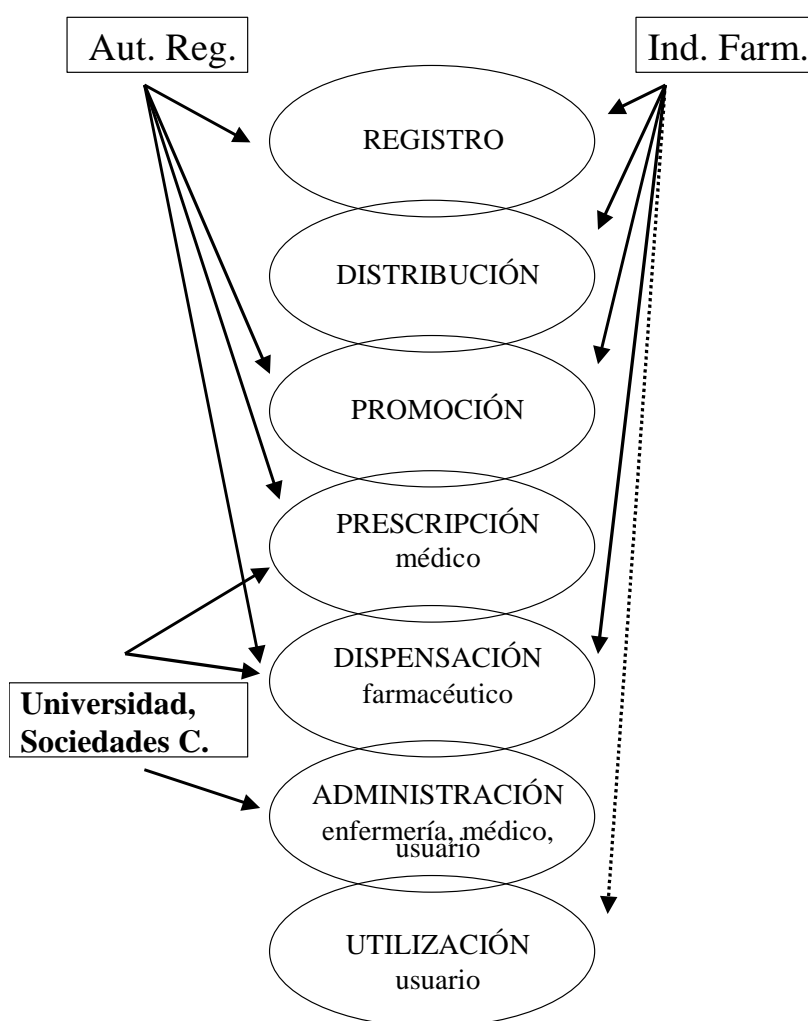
Aut. Reg.

Ind. Farm.

REGISTRO

DISTRIBUCIÓN

PROMOCIÓN

PRESCRIPCIÓN
médico

DISPENSACIÓN
farmacéutico

**Universidad, Sociedades C.**

ADMINISTRACIÓN
enfermería, médico, usuario

UTILIZACIÓN
usuario